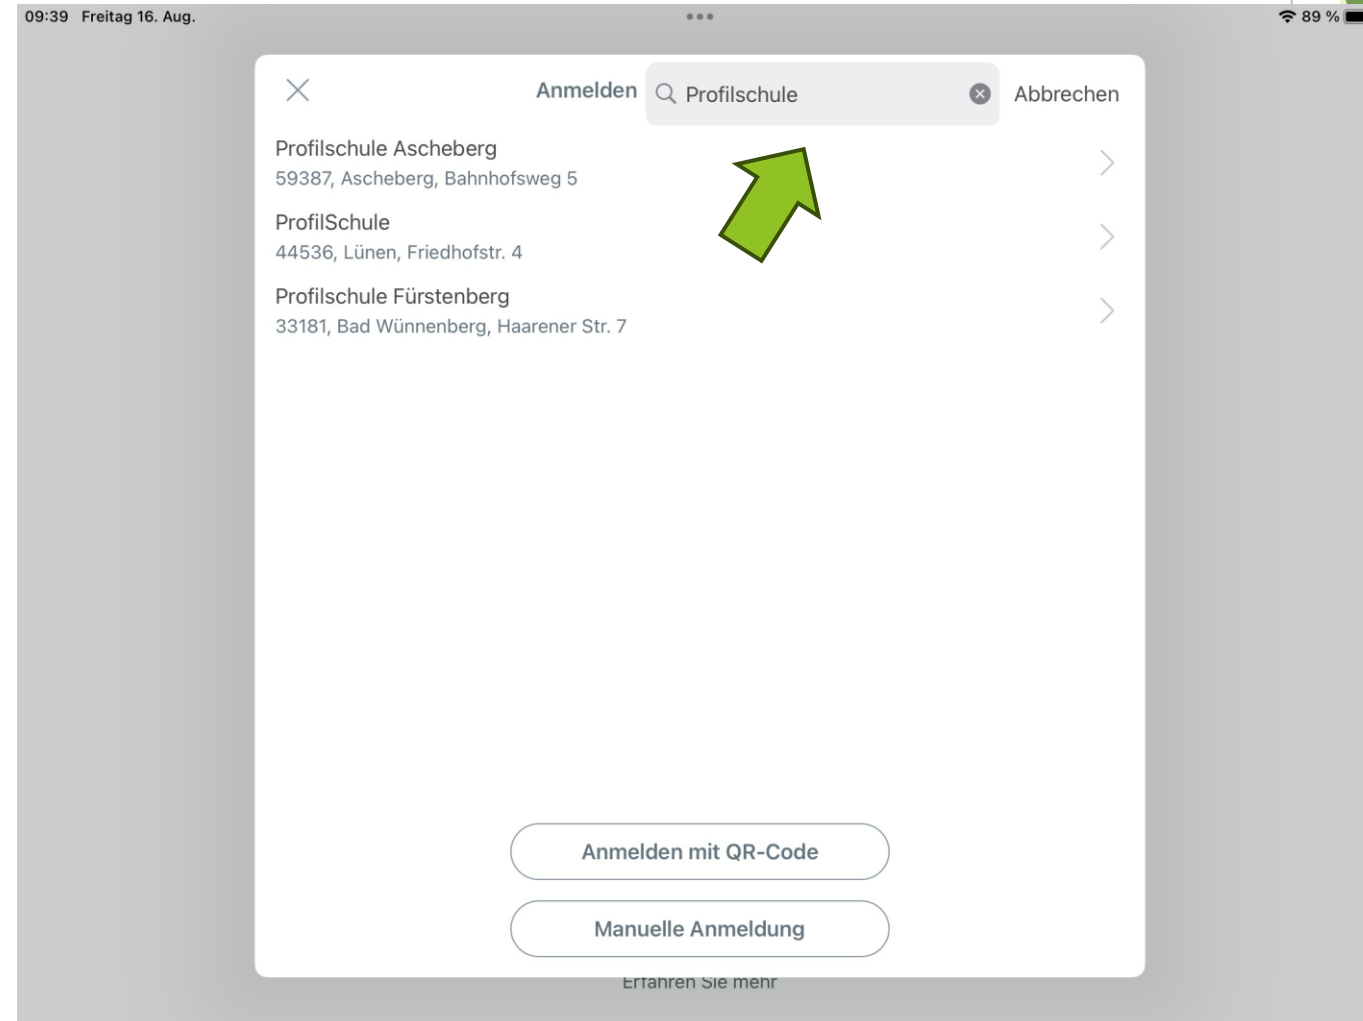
09:39 Freitag 16. Aug.

89 %

Anmelden

Profilschule

Abbrechen

Profilschule Ascheberg
59387, Ascheberg, Bahnhofsweg 5

ProfilSchule
44536, Lünen, Friedhofstr. 4

Profilschule Fürstenberg
33181, Bad Wünnenberg, Haarener Str. 7

Anmelden mit QR-Code

Manuelle Anmeldung

Erfahren Sie mehr